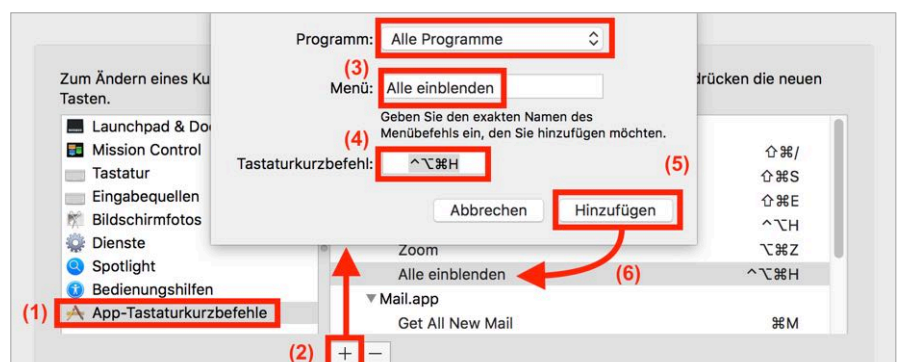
Programm: Alle Programme

(3)

Menü: Alle einblenden

Geben Sie den exakten Namen des Menübefehls ein, den Sie hinzufügen möchten.

(4)

Tastaturkurzbefehl: ^⌥⌘H

(5)

Abbrechen Hinzufügen

Zum Ändern eines Ku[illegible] drücken die neuen Tasten.

Launchpad & Do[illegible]
Mission Control
Tastatur
Eingabequellen
Bildschirmfotos
Dienste
Spotlight
Bedienungshilfen
(1) App-Tastaturkurzbefehle

⇧⌘/
⇧⌘S
⇧⌘E
^⌥H
Zoom ⌥⌘Z
Alle einblenden ^⌥⌘H
(6)
▼Mail.app
Get All New Mail ⌘M

(2) + −